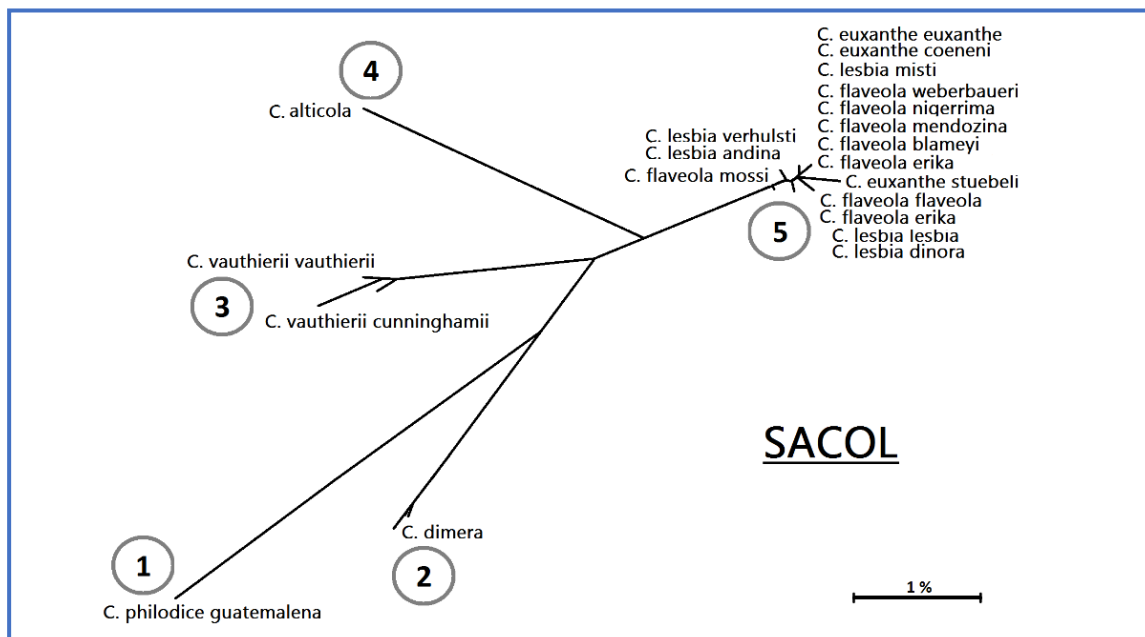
C. euxanthe euxanthe
C. euxanthe coeneni
C. lesbia misti
C. flaveola weberbaueri
C. flaveola nigerrima
C. flaveola mendozina
C. flaveola blameyi
C. flaveola erika
C. euxanthe stuebeli
C. flaveola flaveola
C. flaveola erika
C. lesbia lesbia
C. lesbia dinora

4
C. alticola

C. lesbia verhulsti
C. lesbia andina
C. flaveola mossi

5

C. vauthierii vauthierii
3
C. vauthierii cunninghamii

SACOL

C. dimera
1
2
C. philodice guatemalena

1 %